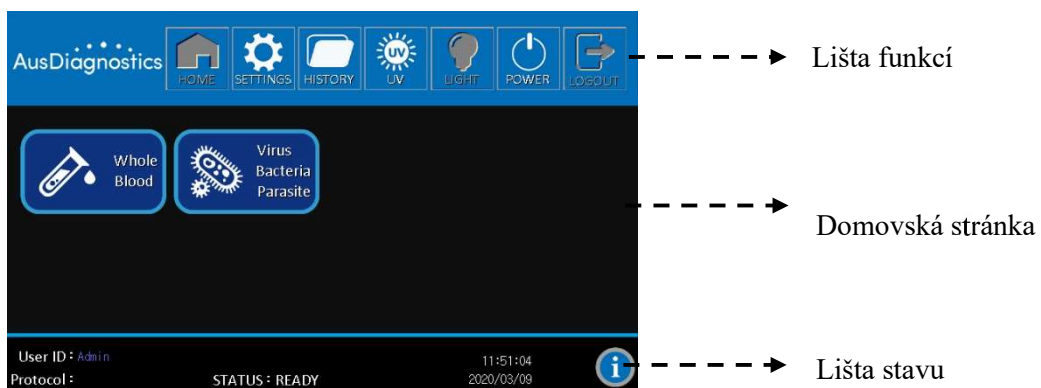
AusDiagnostics

HOME SETTINGS HISTORY UV UV LIGHT POWER LOGOUT

Lišta funkcí

Whole Blood

Virus Bacteria Parasite

Domovská stránka

User ID : Admin
Protocol :
STATUS : READY
11:51:04
2020/03/09

Lišta stavu